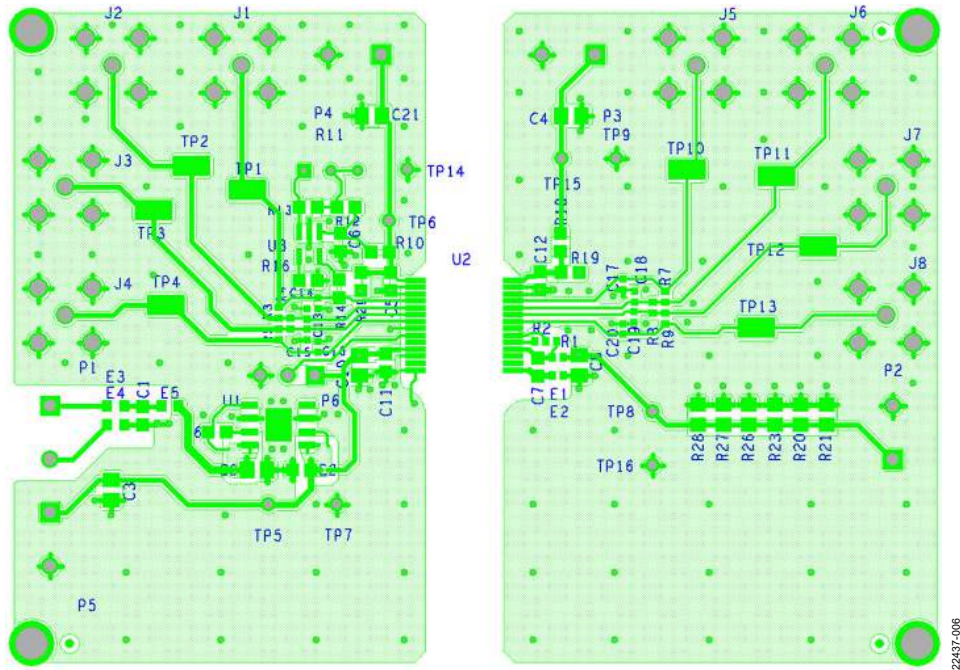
J2
J1
P4
C21
R11
TP2
TP1
TP14
J3
R13
R12
TP6
TP3
C6
U3
R10
R16
U2
J4
TP4
C18
R13
C13
R14
C15
C14
P1
C10
E3
C1
E5
U1
P6
E4
C11
C3
TP5
TP7
P5
J5
J6
C4
P3
TP9
TP10
TP11
J7
TP15
R18
C12
R19
TP12
C18
J8
C17
R7
TP13
R2
C20
R3
R9
R1
C19
C5
P2
C7
E1
E2
TP8
R28
R27
R26
R23
R20
R21
TP16
22437-006